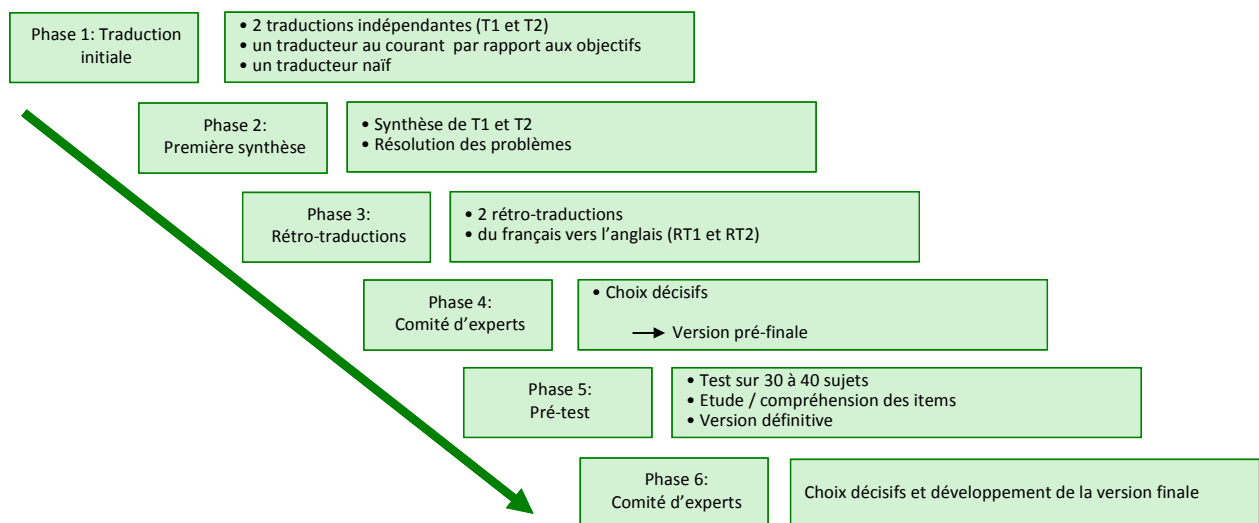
Phase 1: Traduction initiale

• 2 traductions indépendantes (T1 et T2)
• un traducteur au courant par rapport aux objectifs
• un traducteur naïf

Phase 2: Première synthèse

• Synthèse de T1 et T2
• Résolution des problèmes

Phase 3: Rétro-traductions

• 2 rétro-traductions
• du français vers l'anglais (RT1 et RT2)

Phase 4: Comité d'experts

• Choix décisifs
→ Version pré-finale

Phase 5: Pré-test

• Test sur 30 à 40 sujets
• Etude / compréhension des items
• Version définitive

Phase 6: Comité d'experts

Choix décisifs et développement de la version finale